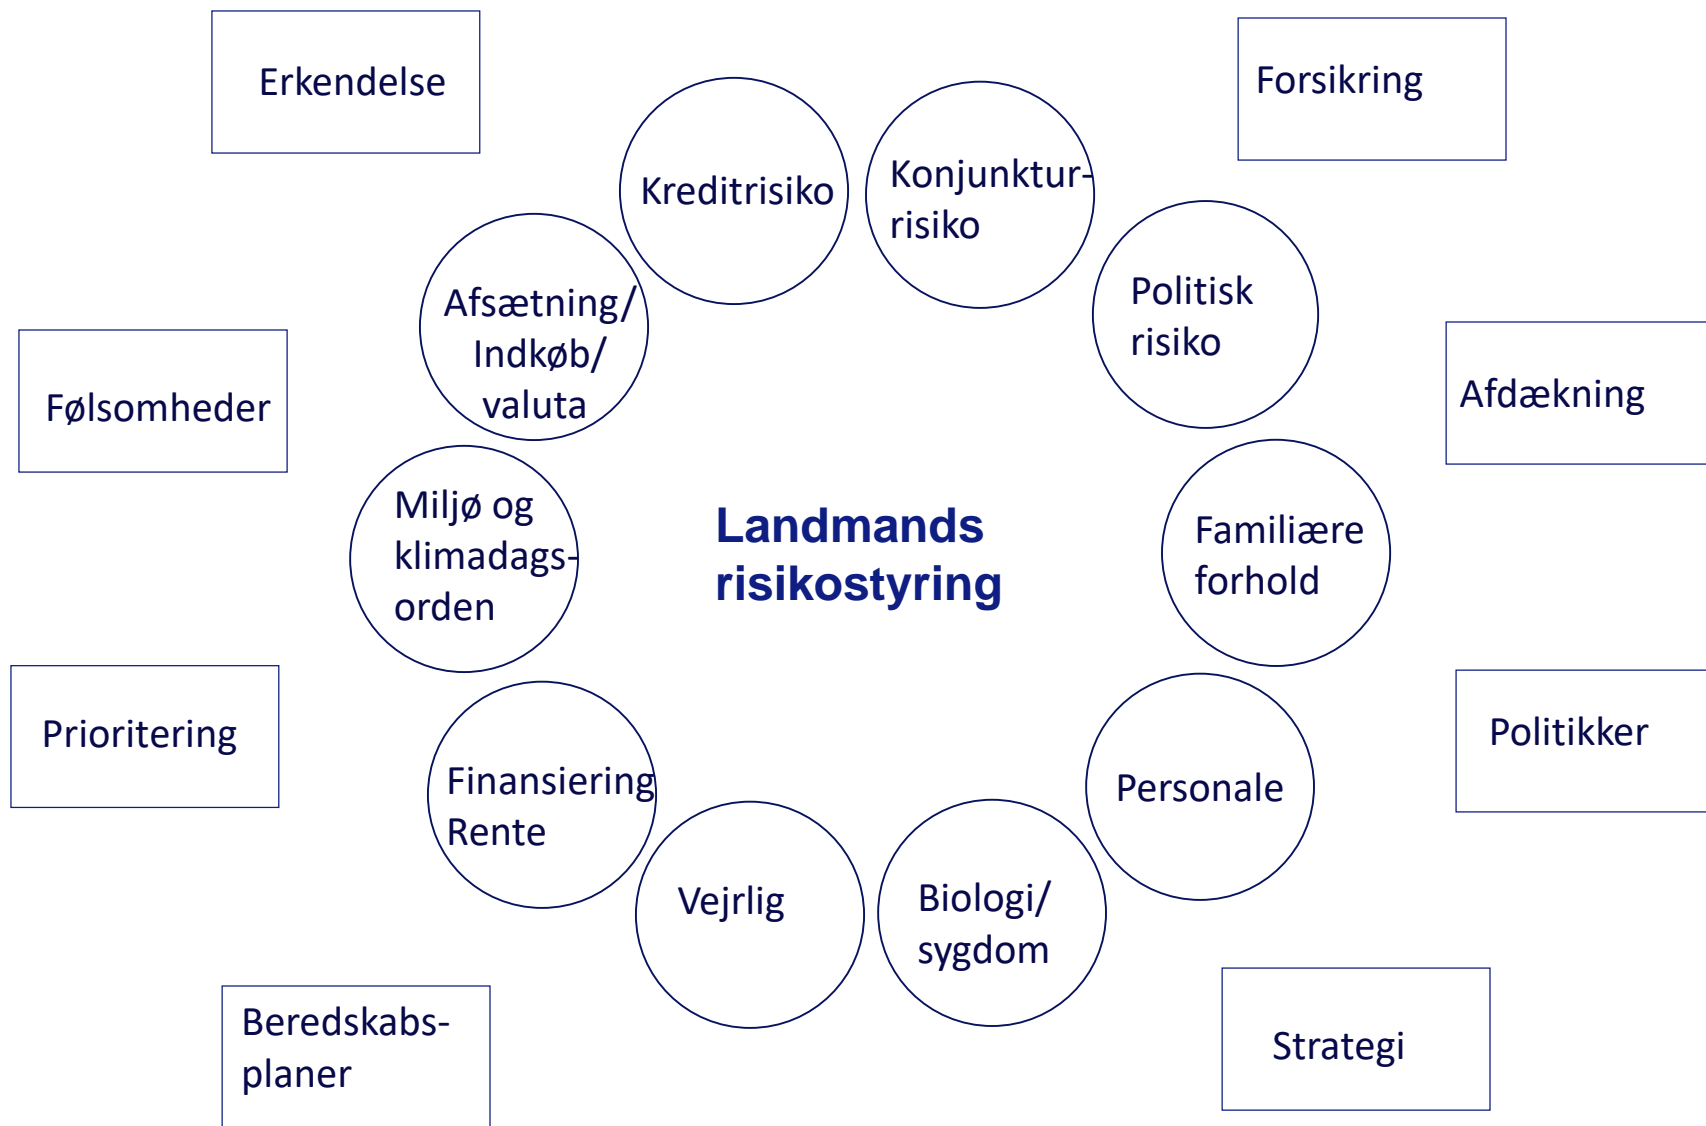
Erkendelse

Forsikring

Kreditrisiko

Konjunktur-risiko

Afsætning/ Indkøb/ valuta

Politisk risiko

Følsomheder

Afdækning

Miljø og klimadags-orden

Landmands risikostyring

Familiære forhold

Prioritering

Politikker

Finansiering Rente

Personale

Vejrlig

Biologi/ sygdom

Beredskabs-planer

Strategi